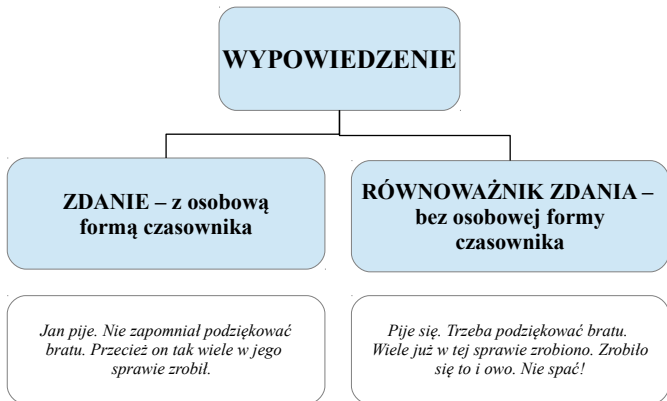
WYPOWIEDZENIE

ZDANIE – z osobową formą czasownika

RÓWNOWAŻNIK ZDANIA – bez osobowej formy czasownika

Jan pije. Nie zapomniał podziękować bratu. Przecież on tak wiele w jego sprawie zrobił.

Pije się. Trzeba podziękować bratu. Wiele już w tej sprawie zrobiono. Zrobiło się to i owo. Nie spać!